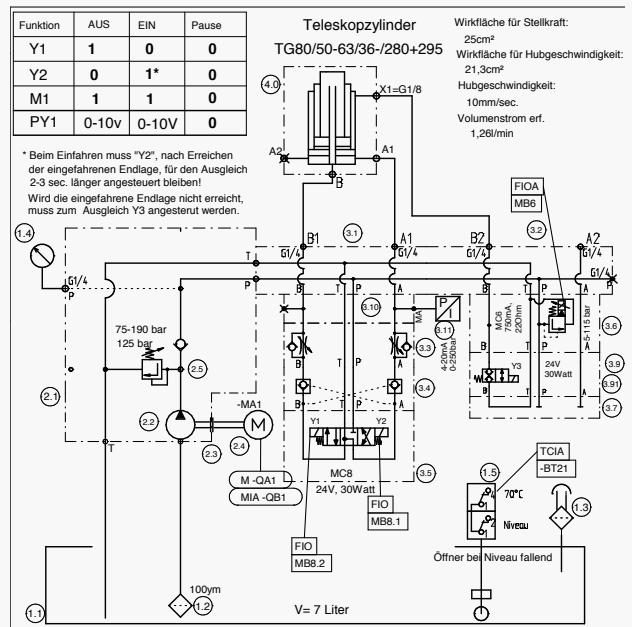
| Funktion | AUS | EIN | Pause |
|---|---|---|---|
| Y1 | 1 | 0 | 0 |
| Y2 | 0 | 1* | 0 |
| M1 | 1 | 1 | 0 |
| PY1 | 0-10v | 0-10V | 0 |

* Beim Einfahren muss "Y2", nach Erreichen der eingefahrenen Endlage, für den Ausgleich 2-3 sec. länger angesteuert bleiben!
Wird die eingefahrene Endlage nicht erreicht, muss zum Ausgleich Y3 angesterut werden.

Teleskopzylinder
TG80/50-63/36-/280+295

Wirkfläche für Stellkraft:
25cm²
Wirkfläche für Hubgeschwindigkeit:
21,3cm²
Hubgeschwindigkeit:
10mm/sec.
Volumenstrom erf.
1,26l/min

4.0
X1=G1/8
A2
A1
B
B1
A1
B2
A2
3.1
3.2
FIOA
MB6
G1/4
G1/4
G1/4
G1/4
1.4
G1/4
P
T
P
T
P
A
T
P
A
T
P
3.10
P
MA
3.11
4-20mA
0-250bar
MC6
750mA,
22Ohm
5-115 bar
3.6
3.3
3.4
B
T
P
A
B
T
P
A
Y3
24V
30Watt
3.9
3.91
3.7
75-190 bar
125 bar
2.5
2.1
2.2
-MA1
M
2.4
2.3
T
Y1
Y2
3.5
MC8
24V, 30Watt
M -QA1
MIA -QB1
FIO
MB8.1
FIO
MB8.2
TCIA
-BT21
1.5
70°C
Niveau
1.3
Öffner bei Niveau fallend
100ym
1.2
1.1
V= 7 Liter